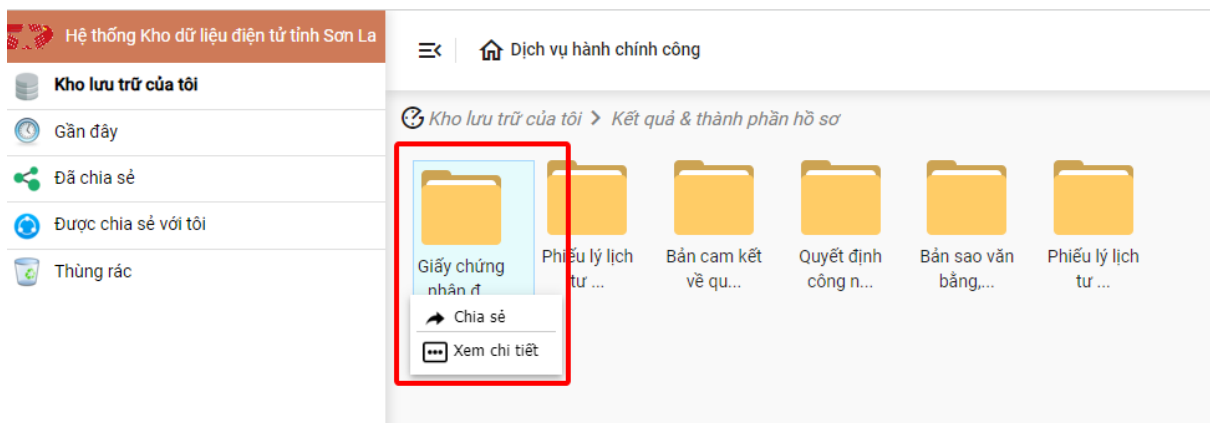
Hệ thống Kho dữ liệu điện tử tỉnh Sơn La

Kho lưu trữ của tôi

Gần đây

Đã chia sẻ

Được chia sẻ với tôi

Thùng rác

Dịch vụ hành chính công

Kho lưu trữ của tôi > Kết quả & thành phần hồ sơ

Giấy chứng nhận đ...

Phiếu lý lịch tư ...

Bản cam kết về qu...

Quyết định công n...

Bản sao văn bằng,...

Phiếu lý lịch tư ...

Chia sẻ

Xem chi tiết